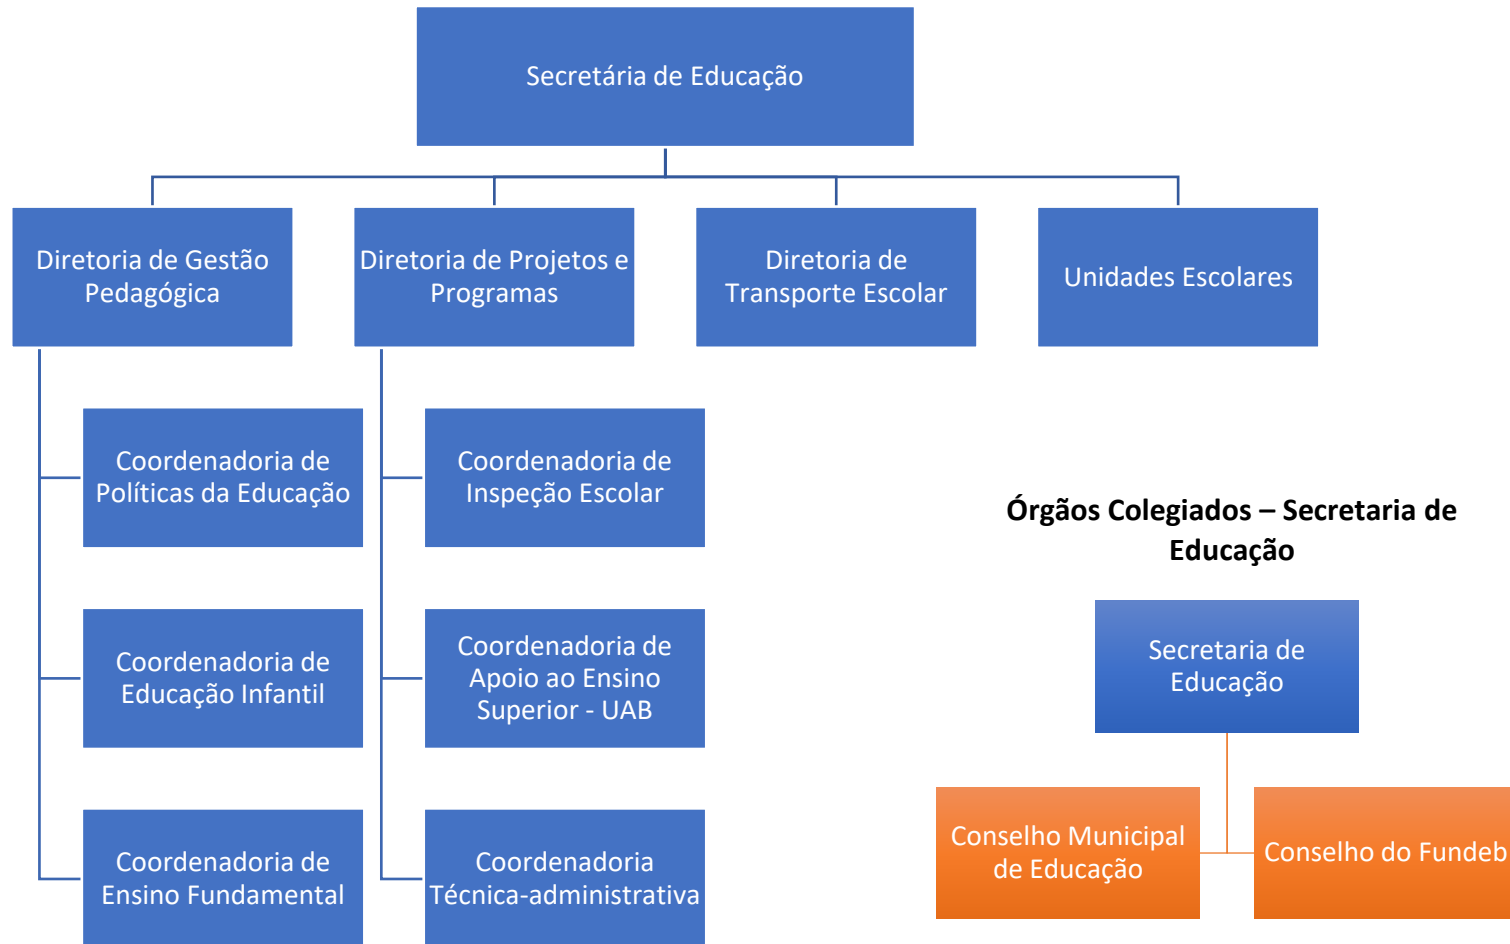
Secretária de Educação

Diretoria de Gestão Pedagógica

Diretoria de Projetos e Programas

Diretoria de Transporte Escolar

Unidades Escolares

Coordenadoria de Políticas da Educação

Coordenadoria de Educação Infantil

Coordenadoria de Ensino Fundamental

Coordenadoria de Inspeção Escolar

Coordenadoria de Apoio ao Ensino Superior - UAB

Coordenadoria Técnica-administrativa

**Órgãos Colegiados – Secretaria de Educação**

Secretaria de Educação

Conselho Municipal de Educação

Conselho do Fundeb